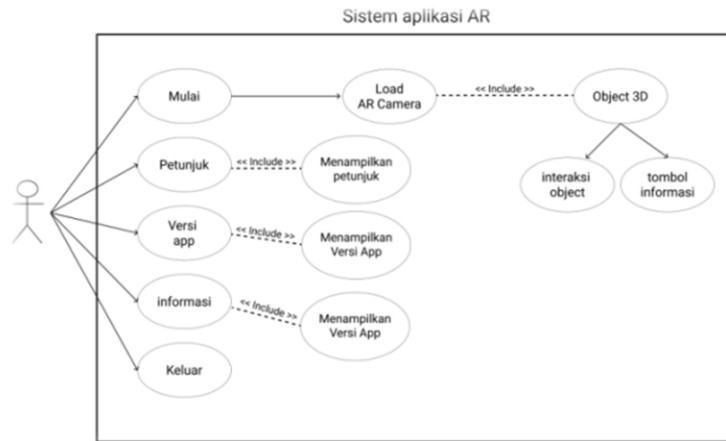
Sistem aplikasi AR

Mulai

Load AR Camera

<< Include >>

Object 3D

interaksi object

tombol informasi

Petunjuk

<< Include >>

Menampilkan petunjuk

Versi app

<< Include >>

Menampilkan Versi App

informasi

<< Include >>

Menampilkan Versi App

Keluar